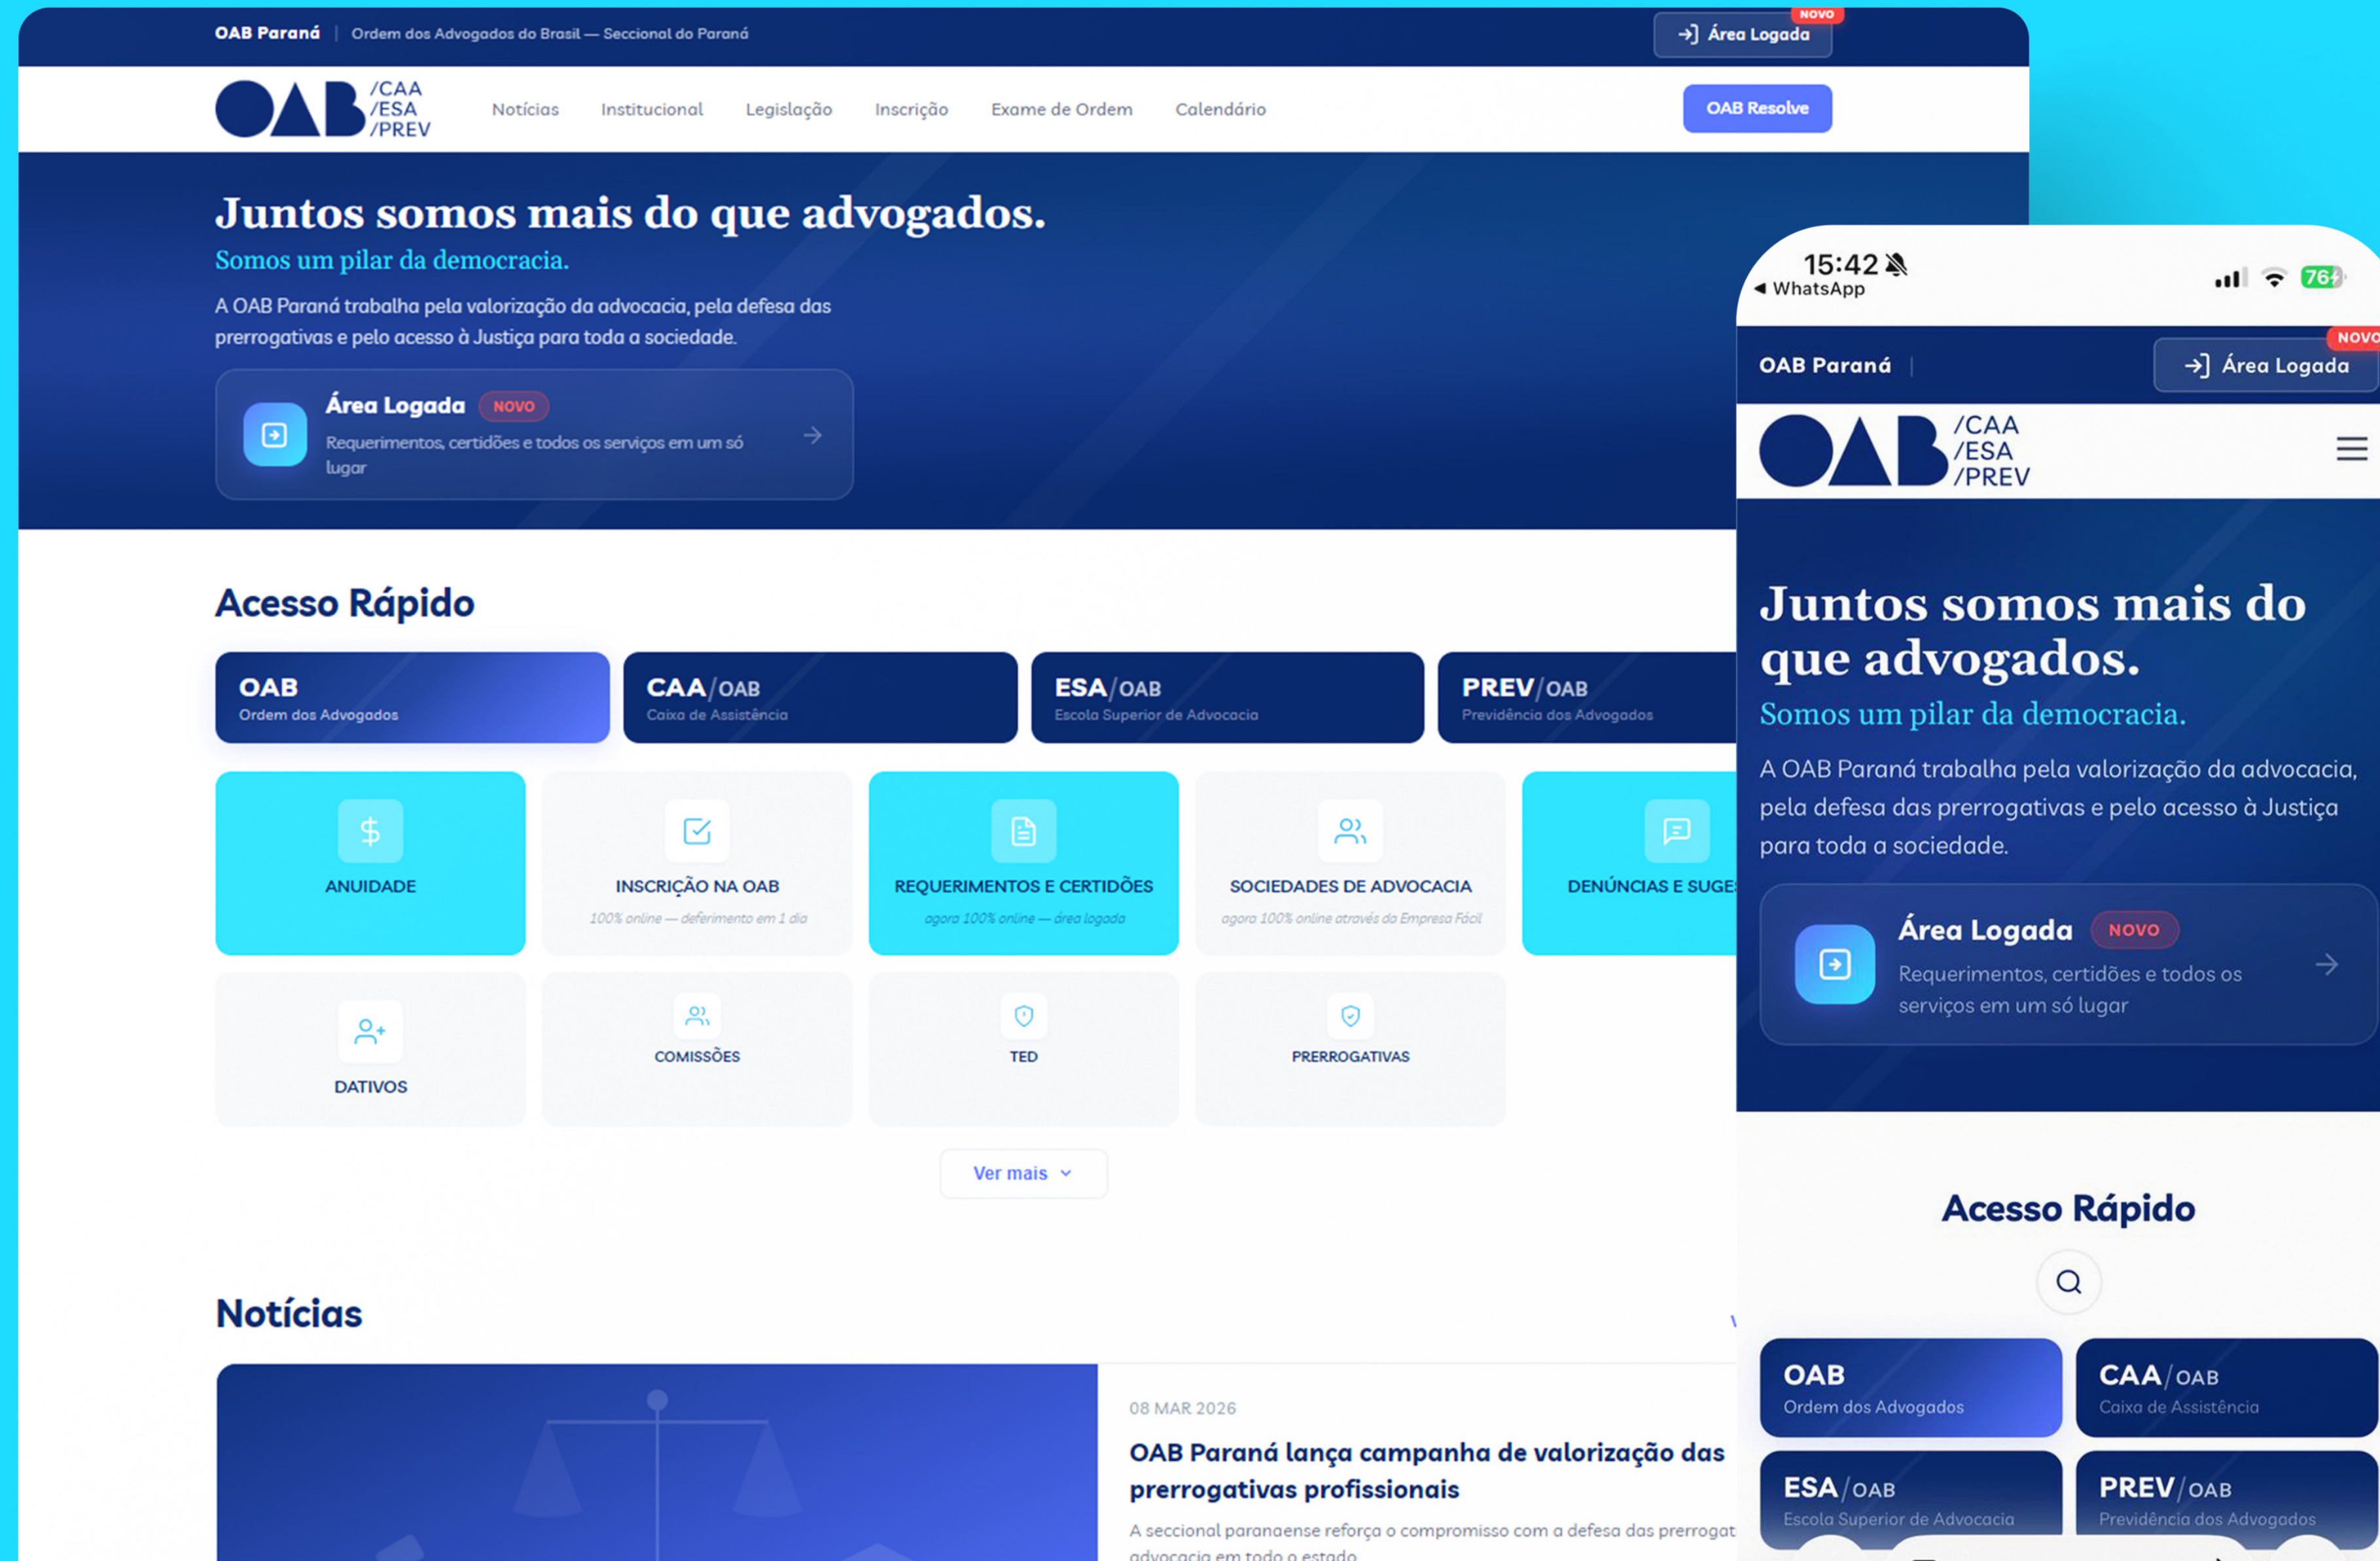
OAB Paraná | Ordem dos Advogados do Brasil — Seccional do Paraná

NOVO
Área Logada

OAB /CAA /ESA /PREV

Notícias Institucional Legislação Inscrição Exame de Ordem Calendário

OAB Resolve

Juntos somos mais do que advogados.

Somos um pilar da democracia.

A OAB Paraná trabalha pela valorização da advocacia, pela defesa das prerrogativas e pelo acesso à Justiça para toda a sociedade.

Área Logada NOVO
Requerimentos, certidões e todos os serviços em um só lugar

Acesso Rápido

OAB
Ordem dos Advogados

CAA/OAB
Caixa de Assistência

ESA/OAB
Escola Superior de Advocacia

PREV/OAB
Previdência dos Advogados

ANUIDADE

INSCRIÇÃO NA OAB
100% online — deferimento em 1 dia

REQUERIMENTOS E CERTIDÕES
agora 100% online — área logada

SOCIEDADES DE ADVOCACIA
agora 100% online através do Empresa Fácil

DENÚNCIAS E SUGE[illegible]

DATIVOS

COMISSÕES

TED

PRERROGATIVAS

Ver mais

Notícias

08 MAR 2026

OAB Paraná lança campanha de valorização das prerrogativas profissionais

A seccional paranaense reforça o compromisso com a defesa das prerrogat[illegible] advocacia em todo o estado

15:42
◂ WhatsApp
76

OAB Paraná | NOVO
Área Logada

OAB /CAA /ESA /PREV

Juntos somos mais do que advogados.

Somos um pilar da democracia.

A OAB Paraná trabalha pela valorização da advocacia, pela defesa das prerrogativas e pelo acesso à Justiça para toda a sociedade.

Área Logada NOVO
Requerimentos, certidões e todos os serviços em um só lugar

Acesso Rápido

OAB
Ordem dos Advogados

CAA/OAB
Caixa de Assistência

ESA/OAB
Escola Superior de Advocacia

PREV/OAB
Previdência dos Advogados